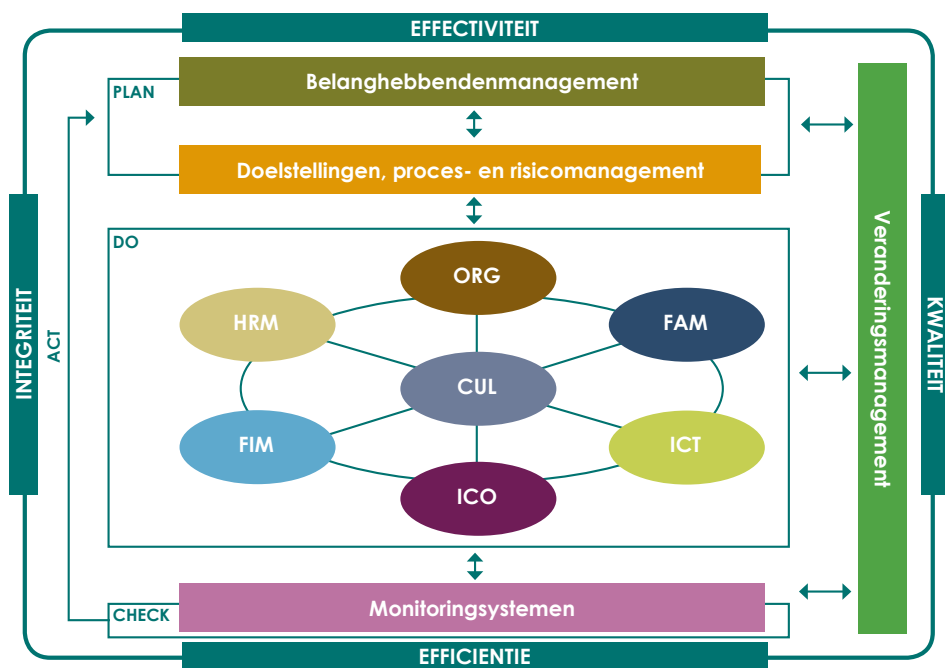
EFFECTIVITEIT

PLAN

Belanghebbendenmanagement

Doelstellingen, proces- en risicomanagement

DO

ORG

HRM

FAM

CUL

FIM

ICT

ICO

INTEGRITEIT

ACT

Veranderingsmanagement

KWALITEIT

CHECK

Monitoringsystemen

EFFICIENTIE